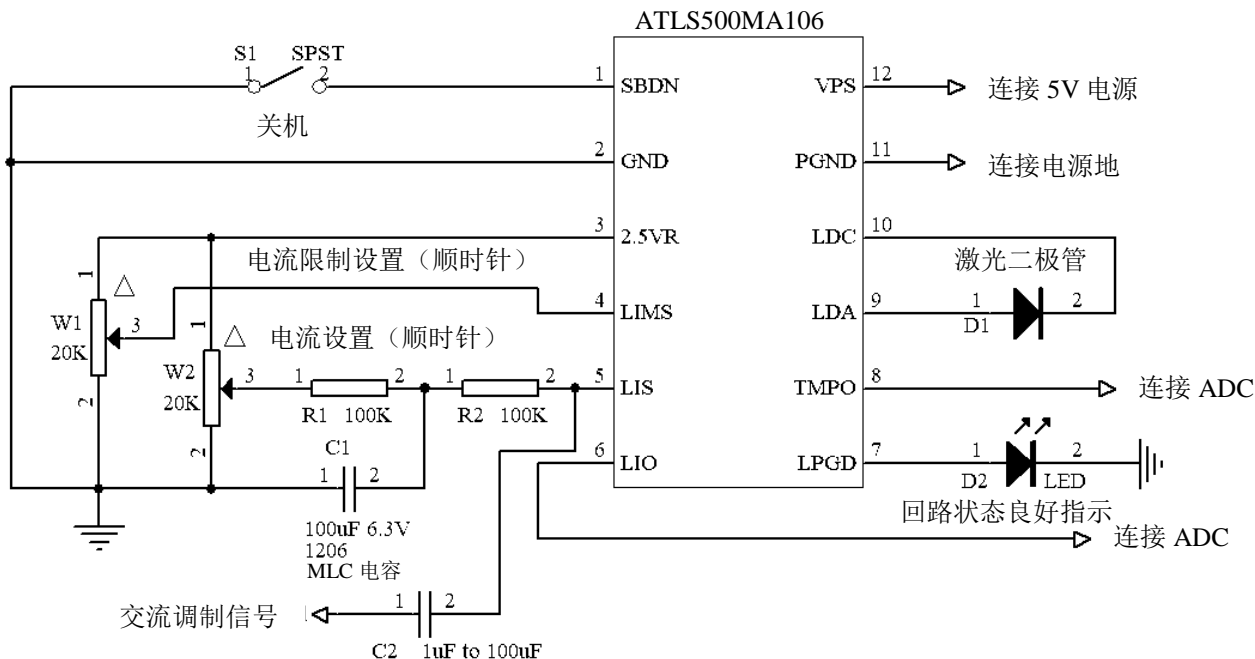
ATLS500MA106

S1 SPST
1 2
关机

1 SBDN
2 GND
3 2.5VR
4 LIMS
5 LIS
6 LIO

VPS 12
PGND 11
LDC 10
LDA 9
TMPO 8
LPGD 7

连接 5V 电源
连接电源地
激光二极管
1 2
D1
连接 ADC
1 2
D2 LED
回路状态良好指示
连接 ADC

电流限制设置（顺时针）
△
1
3
W1
20K
2

△ 电流设置（顺时针）
1
W2
20K
3
2

1 2 1 2
R1 100K R2 100K

C1
1 2
100uF 6.3V
1206
MLC 电容

交流调制信号
1 2
C2 1uF to 100uF